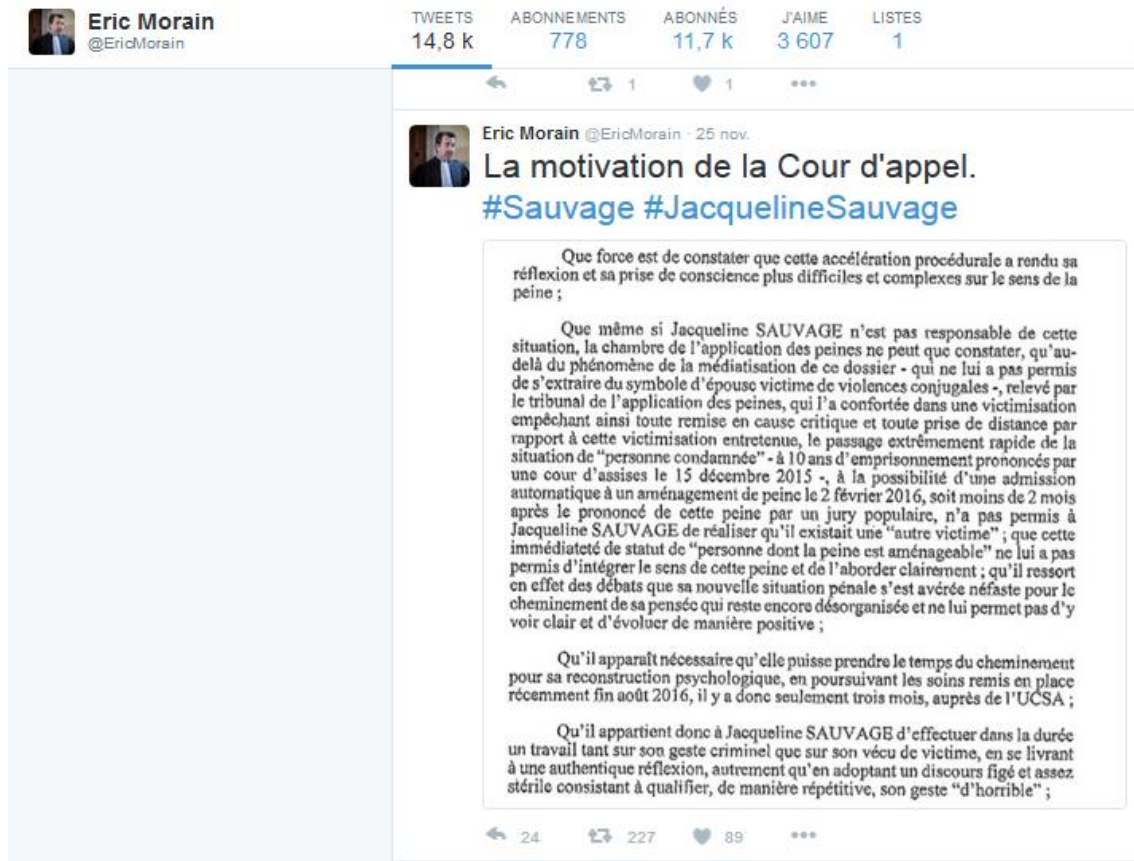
Eric Morain
@EricMorain

TWEETS
14,8 k
ABONNEMENTS
778
ABONNÉS
11,7 k
J'AIME
3 607
LISTES
1

1 1 •••

Eric Morain @EricMorain · 25 nov.
La motivation de la Cour d'appel.
#Sauvage #JacquelineSauvage

Que force est de constater que cette accélération procédurale a rendu sa réflexion et sa prise de conscience plus difficiles et complexes sur le sens de la peine ;

Que même si Jacqueline SAUVAGE n'est pas responsable de cette situation, la chambre de l'application des peines ne peut que constater, qu'au-delà du phénomène de la médiatisation de ce dossier - qui ne lui a pas permis de s'extraire du symbole d'épouse victime de violences conjugales -, relevé par le tribunal de l'application des peines, qui l'a confortée dans une victimisation empêchant ainsi toute remise en cause critique et toute prise de distance par rapport à cette victimisation entretenue, le passage extrêmement rapide de la situation de "personne condamnée" - à 10 ans d'emprisonnement prononcés par une cour d'assises le 15 décembre 2015 -, à la possibilité d'une admission automatique à un aménagement de peine le 2 février 2016, soit moins de 2 mois après le prononcé de cette peine par un jury populaire, n'a pas permis à Jacqueline SAUVAGE de réaliser qu'il existait une "autre victime" ; que cette immédiateté de statut de "personne dont la peine est aménageable" ne lui a pas permis d'intégrer le sens de cette peine et de l'aborder clairement ; qu'il ressort en effet des débats que sa nouvelle situation pénale s'est avérée néfaste pour le cheminement de sa pensée qui reste encore désorganisée et ne lui permet pas d'y voir clair et d'évoluer de manière positive ;

Qu'il apparaît nécessaire qu'elle puisse prendre le temps du cheminement pour sa reconstruction psychologique, en poursuivant les soins remis en place récemment fin août 2016, il y a donc seulement trois mois, auprès de l'UCSA ;

Qu'il appartient donc à Jacqueline SAUVAGE d'effectuer dans la durée un travail tant sur son geste criminel que sur son vécu de victime, en se livrant à une authentique réflexion, autrement qu'en adoptant un discours figé et assez stérile consistant à qualifier, de manière répétitive, son geste "d'horrible" ;

24 227 89 •••